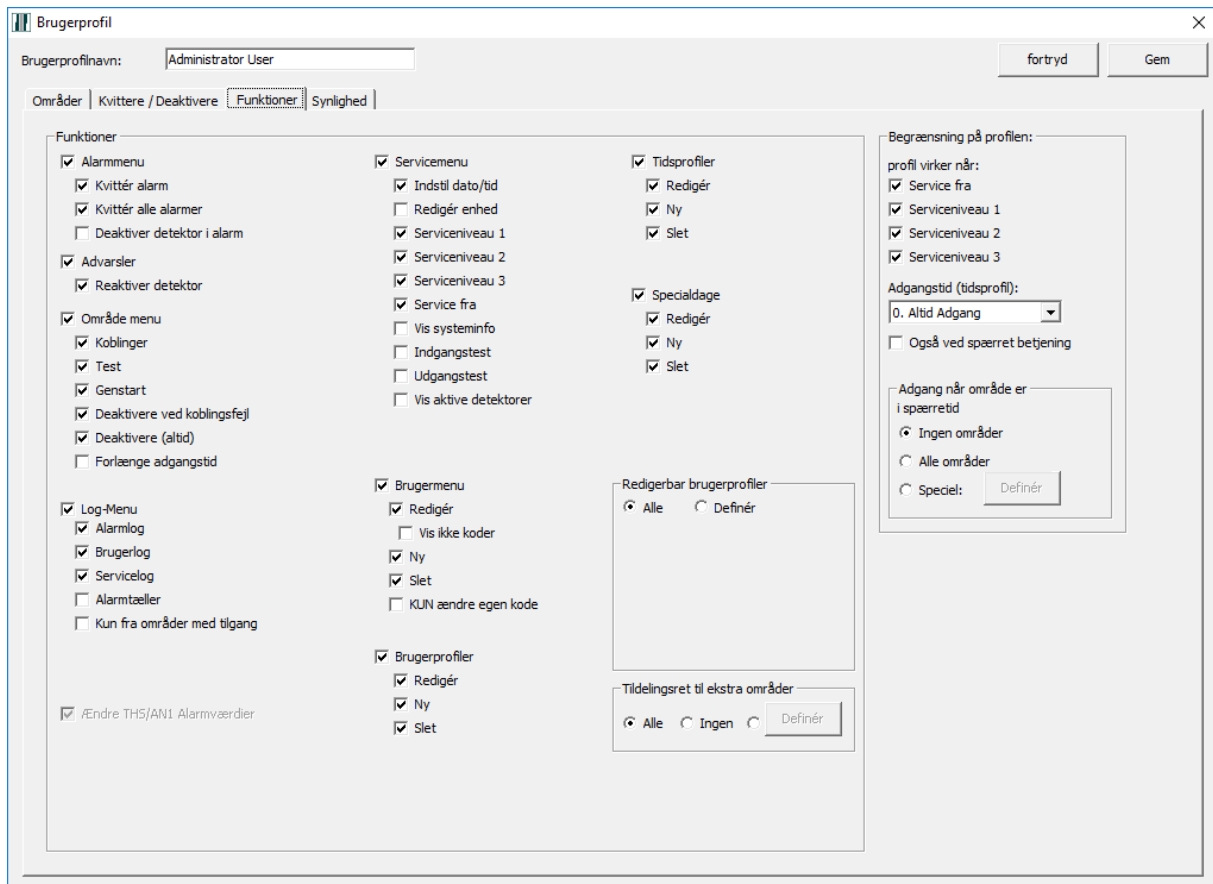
Brugerprofil
×

Brugerprofilnavn: Administrator User

fortryd
Gem

Områder | Kvittere / Deaktivere | Funktioner | Synlighed

Funktioner

Alarmmenu
Kvittér alarm
Kvittér alle alarmer
Deaktiver detektor i alarm

Advarsler
Reaktiver detektor

Område menu
Koblinger
Test
Genstart
Deaktivere ved koblingsfejl
Deaktivere (altid)
Forlænge adgangstid

Log-Menu
Alarmlog
Brugerlog
Servicelog
Alarmtæller
Kun fra områder med tilgang

Ændre TH5/AN1 Alarmværdier

Servicemenu
Indstil dato/tid
Redigér enhed
Serviceniveau 1
Serviceniveau 2
Serviceniveau 3
Service fra
Vis systeminfo
Indgangstest
Udgangstest
Vis aktive detektorer

Brugermenu
Redigér
Vis ikke koder
Ny
Slet
KUN ændre egen kode

Brugerprofiler
Redigér
Ny
Slet

Tidsprofiler
Redigér
Ny
Slet

Specialdage
Redigér
Ny
Slet

Redigerbar brugerprofiler
Alle
Definér

Tildelingsret til ekstra områder
Alle
Ingen
Definér

Begrænsning på profilen:
profil virker når:
Service fra
Serviceniveau 1
Serviceniveau 2
Serviceniveau 3

Adgangstid (tidsprofil):
0. Altid Adgang
Også ved spærret betjening

Adgang når område er i spærretid
Ingen områder
Alle områder
Speciel:
Definér